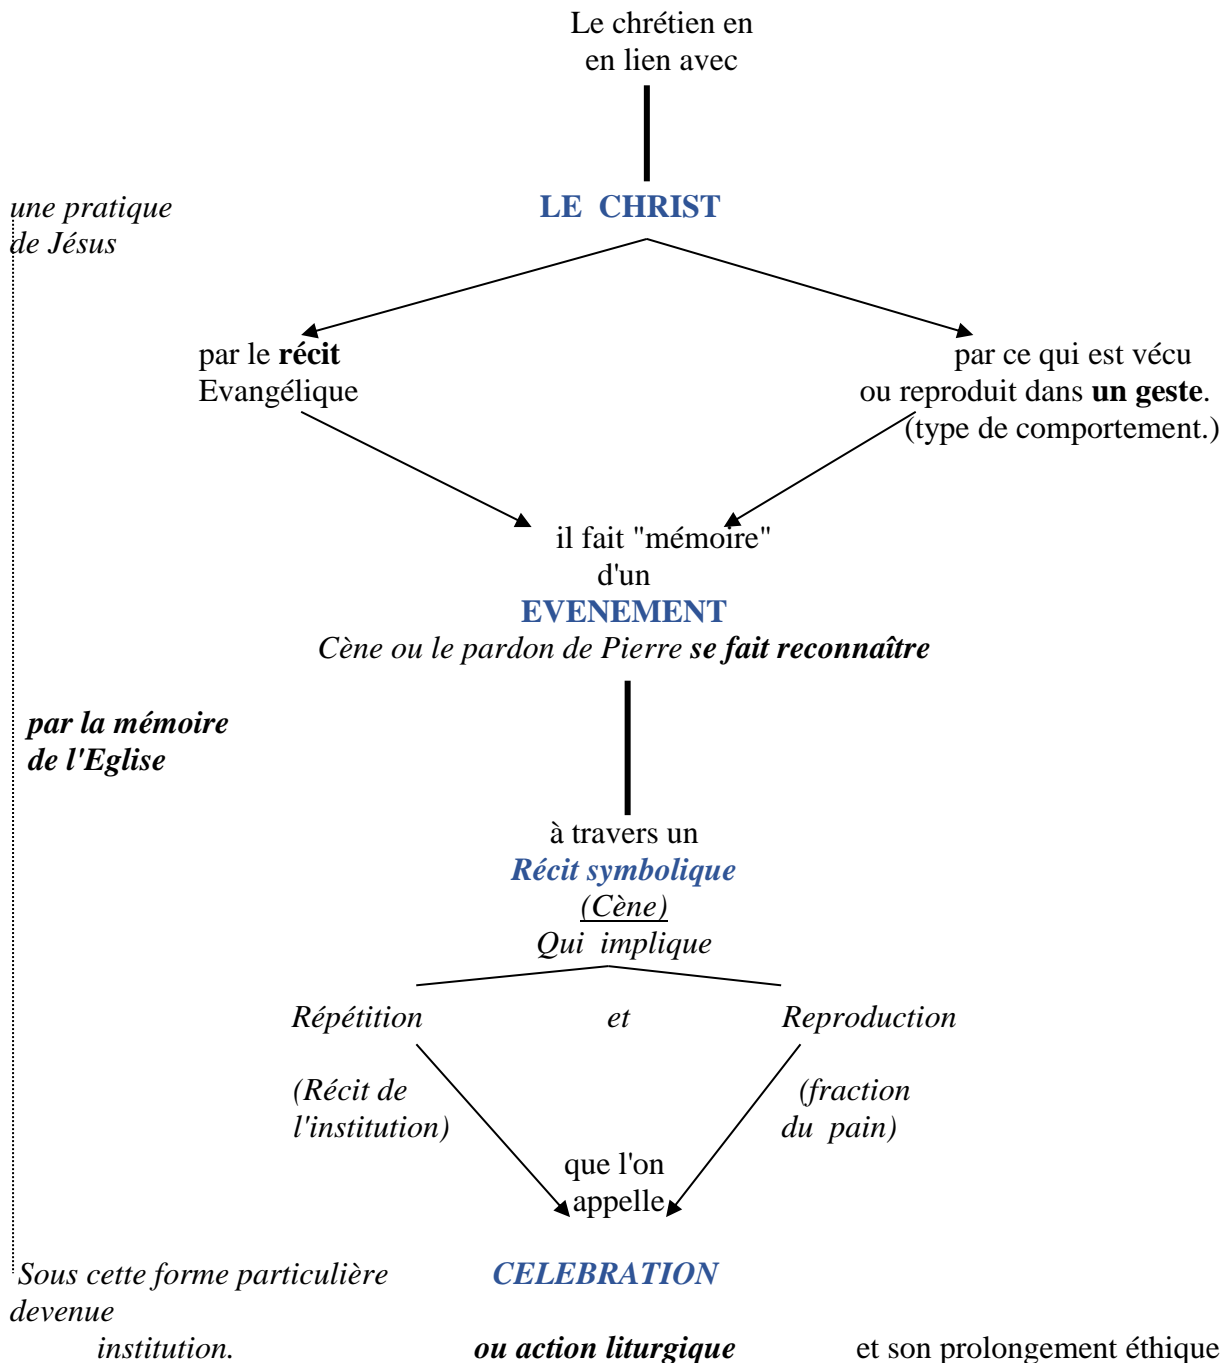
Le chrétien en
en lien avec

*une pratique de Jésus*

**LE CHRIST**

par le **récit** Evangélique

par ce qui est vécu ou reproduit dans **un geste**. (type de comportement.)

il fait "mémoire" d'un
**EVENEMENT**
*Cène ou le pardon de Pierre **se fait reconnaître***

***par la mémoire de l'Eglise***

à travers un
***Récit symbolique***
*(Cène)*
*Qui implique*

*Répétition* *et* *Reproduction*

*(Récit de l'institution)*

*(fraction du pain)*

que l'on appelle

*Sous cette forme particulière devenue institution.*

***CELEBRATION***
***ou action liturgique***

et son prolongement éthique